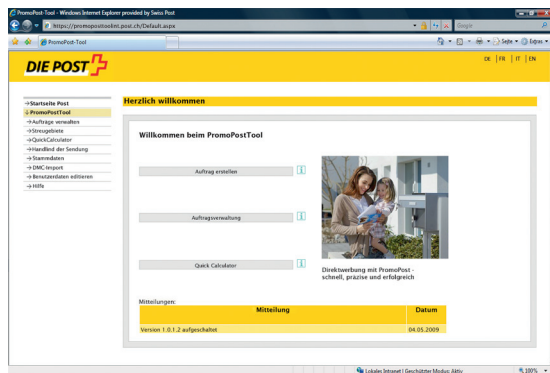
PromoPost-Tool - Windows Internet Explorer provided by Swiss Post

https://promopostoolint.post.ch/Default.aspx

Google

PromoPost-Tool

Seite ▾ Extras ▾

DIE POST

DE | FR | IT | EN

→Startseite Post
↓PromoPostTool
→Aufträge verwalten
→Streugebiete
→QuickCalculator
→Handling der Sendung
→Stammdaten
→DMC-Import
→Benutzerdaten editieren
→Hilfe

Herzlich willkommen

Willkommen beim PromoPostTool

Auftrag erstellen

Auftragsverwaltung

Quick Calculator

Direktwerbung mit PromoPost - schnell, präzise und erfolgreich

Mitteilungen:

| Mitteilung | Datum |
|---|---|
| Version 1.0.1.2 aufgeschaltet | 04.05.2009 |

Lokales Intranet | Geschützter Modus: Aktiv

100%